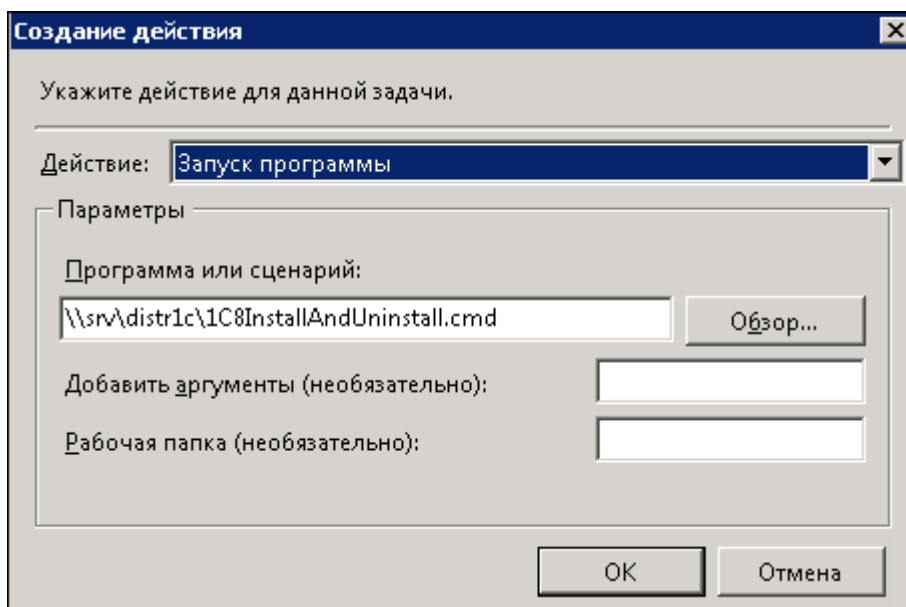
Создание действия

Укажите действие для данной задачи.

Действие: Запуск программы

Параметры

Программа или сценарий:

\\srv\distr1c\1C8InstallAndUninstall.cmd

Обзор...

Добавить аргументы (необязательно):

Рабочая папка (необязательно):

OK

Отмена